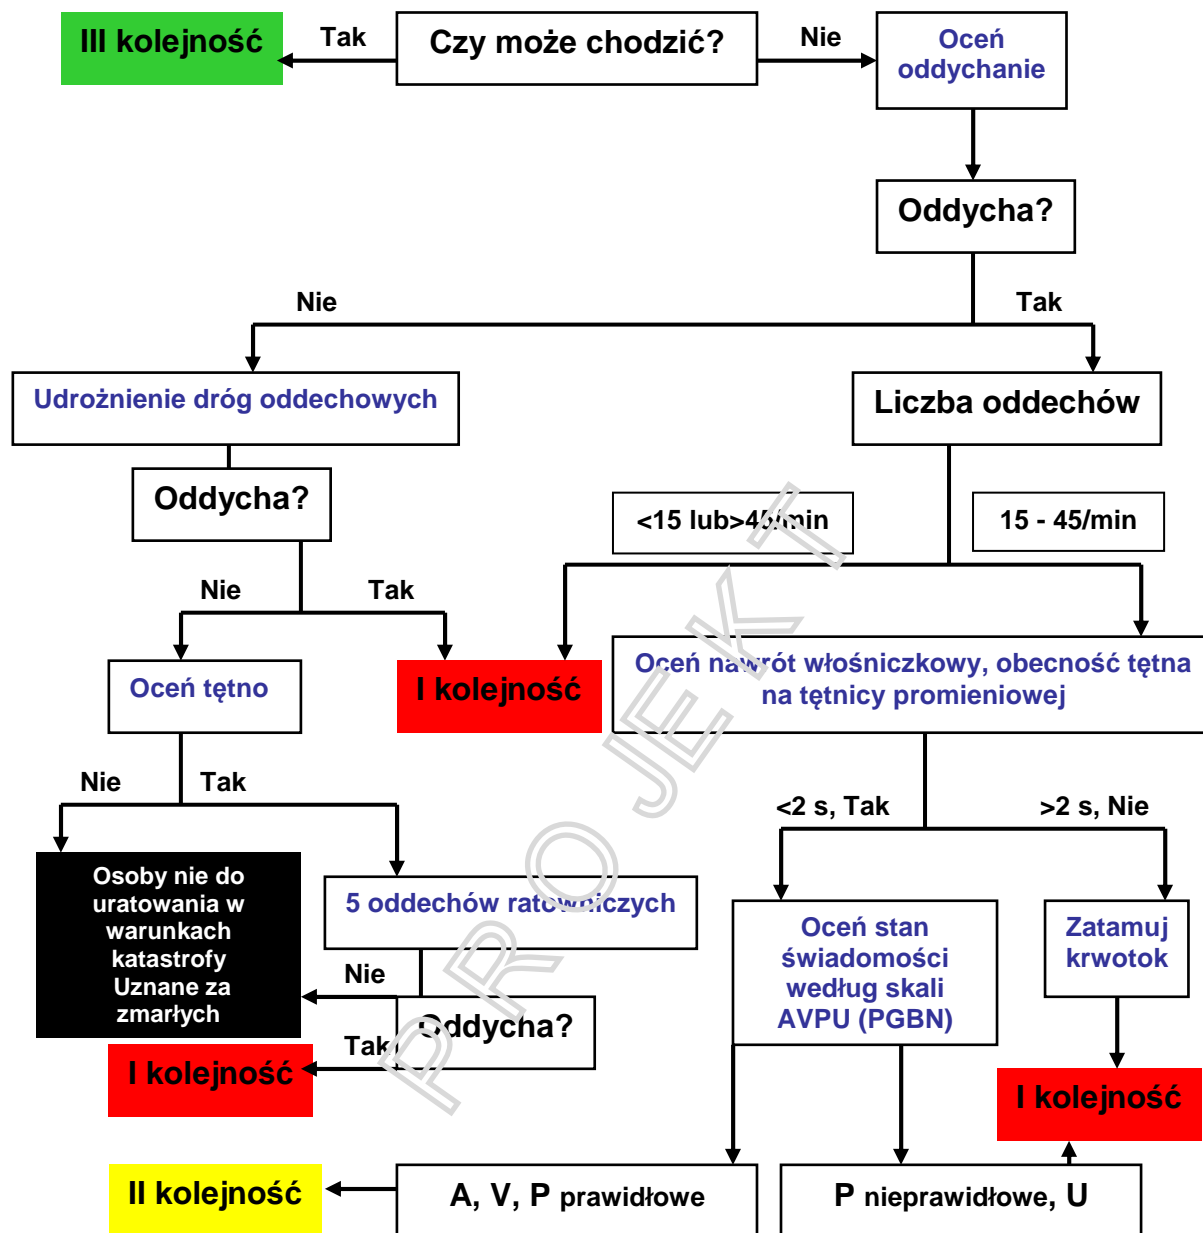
III kolejność

Tak

Czy może chodzić?

Nie

Oceń oddychanie

Oddycha?

Nie

Tak

Udrożnienie dróg oddechowych

Liczba oddechów

Oddycha?

<15 lub>45/min

15 - 45/min

Nie

Tak

Oceń tętno

I kolejność

Oceń nawrót włośniczkowy, obecność tętna na tętnicy promieniowej

Nie

Tak

<2 s, Tak

>2 s, Nie

Osoby nie do uratowania w warunkach katastrofy Uznane za zmarłych

5 oddechów ratowniczych

Oceń stan świadomości według skali AVPU (PGBN)

Zatamuj krwotok

Nie

Oddycha?

Tak

I kolejność

I kolejność

II kolejność

A, V, P prawidłowe

P nieprawidłowe, U

PROJEKT